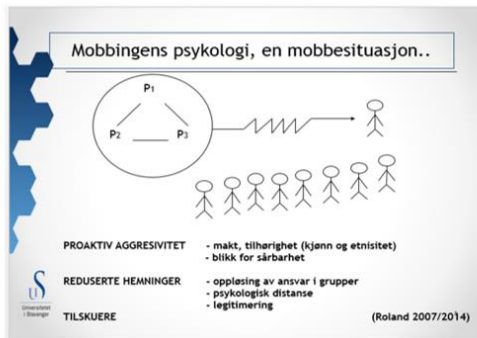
Mobbingens psykologi, en mobbesituasjon..

$P_1$

$P_2$

$P_3$

PROAKTIV AGGRESIVITET - makt, tilhørighet (kjønn og etnisitet)
- blikk for sårbarhet

REDUSERTE HEMNINGER - oppløsing av ansvar i grupper
- psykologisk distanse
- legitimering

TILSKUERE

(Roland 2007/2014)

Universitetet i Stavanger